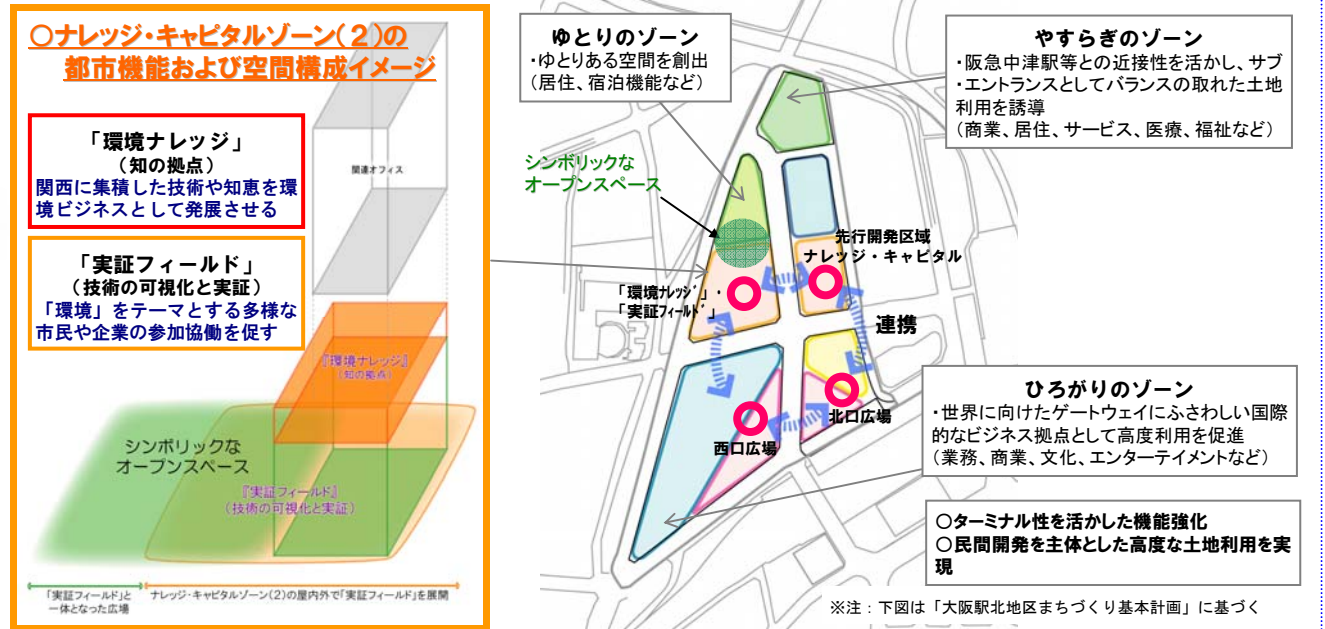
○ナレッジ・キャピタルゾーン（２）の
都市機能および空間構成イメージ

「環境ナレッジ」
（知の拠点）
関西に集積した技術や知恵を環境ビジネスとして発展させる

「実証フィールド」
（技術の可視化と実証）
「環境」をテーマとする多様な市民や企業の参加協働を促す

関連オフィス

『環境ナレッジ』
（知の拠点）

シンボリックな
オープンスペース

『実証フィールド』
（技術の可視化と実証）

「実証フィールド」と一体となった広場

ナレッジ・キャピタルゾーン（２）の屋内外で「実証フィールド」を展開

ゆとりのゾーン
・ゆとりある空間を創出
（居住、宿泊機能など）

シンボリックな
オープンスペース

やすらぎのゾーン
・阪急中津駅等との近接性を活かし、サブ
・エントランスとしてバランスの取れた土地利用を誘導
（商業、居住、サービス、医療、福祉など）

先行開発区域
ナレッジ・キャピタル

「環境ﾅﾚｯｼﾞ」・
「実証ﾌｨｰﾙﾄﾞ」

連携

ひろがりのゾーン
・世界に向けたゲートウェイにふさわしい国際的なビジネス拠点として高度利用を促進
（業務、商業、文化、エンターテイメントなど）

北口広場

西口広場

○ターミナル性を活かした機能強化
○民間開発を主体とした高度な土地利用を実現

※注：下図は「大阪駅北地区まちづくり基本計画」に基づく